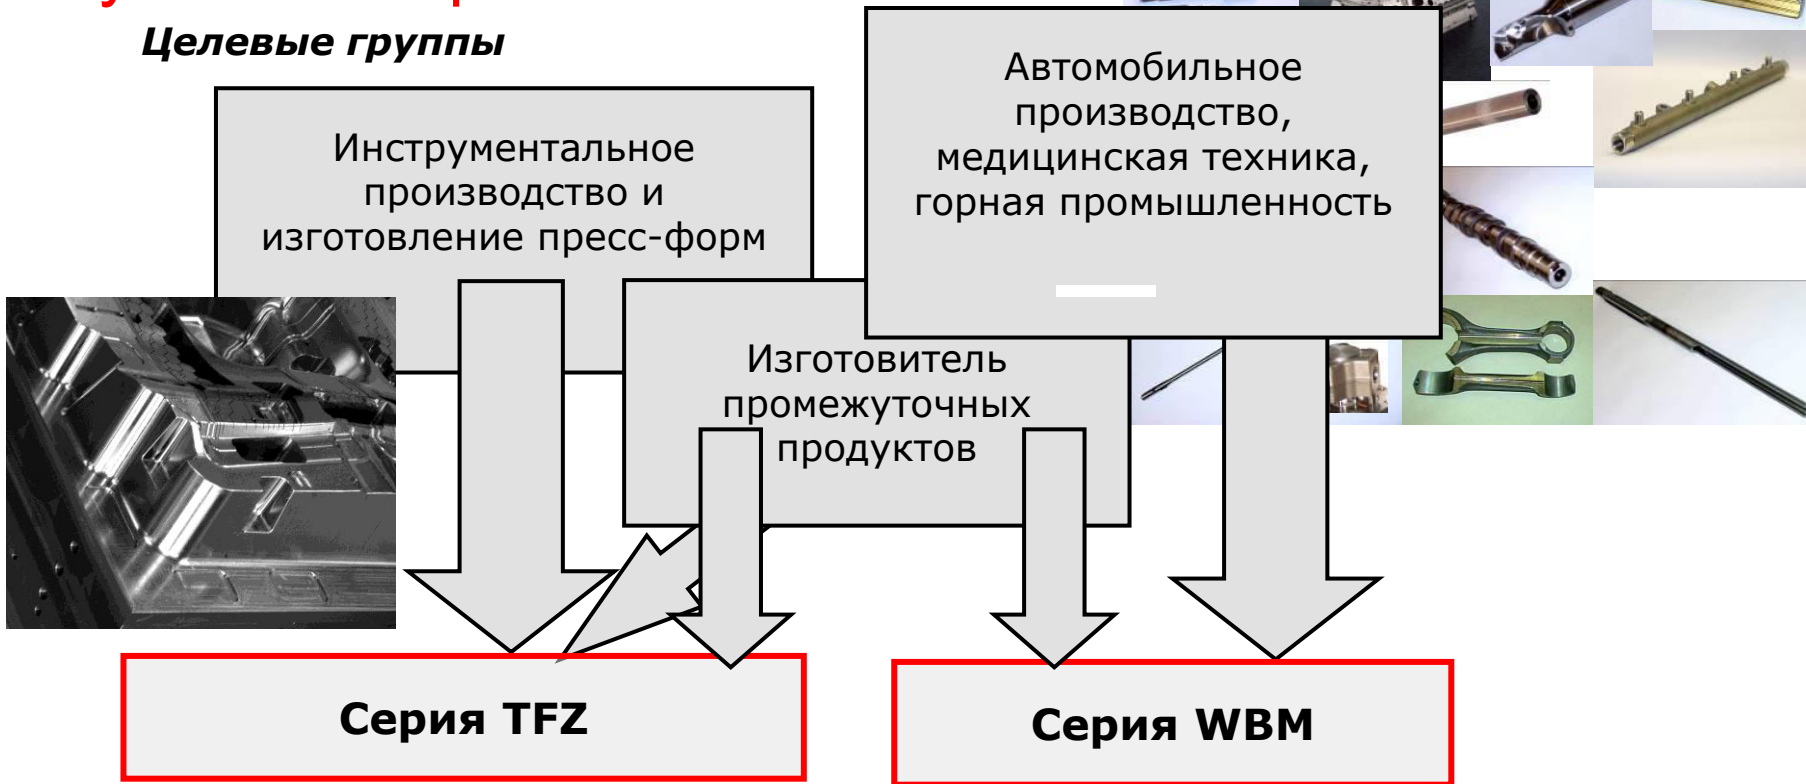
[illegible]

Целевые группы

Инструментальное производство и изготовление пресс-форм

Автомобильное производство, медицинская техника, горная промышленность

Изготовитель промежуточных продуктов

Серия TFZ

Серия WBM